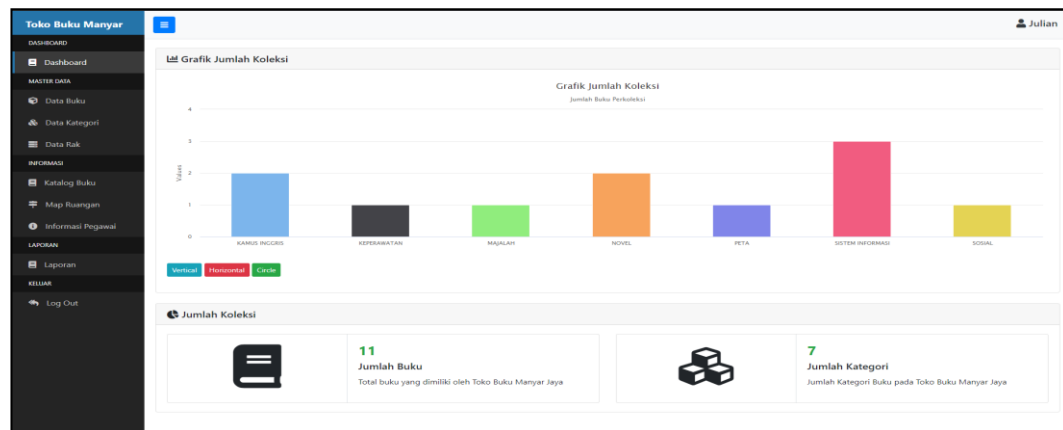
Toko Buku Manyar

Julian

DASHBOARD

Dashboard

MASTER DATA

Data Buku

Data Kategori

Data Rak

INFORMASI

Katalog Buku

Map Ruangan

Informasi Pegawai

LAPORAN

Laporan

KELUAR

Log Out

Grafik Jumlah Koleksi

Grafik Jumlah Koleksi

Jumlah Buku Perkoleksi

Values

4

3

2

1

0

KAMUS INGGRIS

KEPERAWATAN

MAJALAH

NOVEL

PETA

SISTEM INFORMASI

SOSIAL

Vertical Horizontal Circle

Jumlah Koleksi

11

Jumlah Buku

Total buku yang dimiliki oleh Toko Buku Manyar Jaya

7

Jumlah Kategori

Jumlah Kategori Buku pada Toko Buku Manyar Jaya